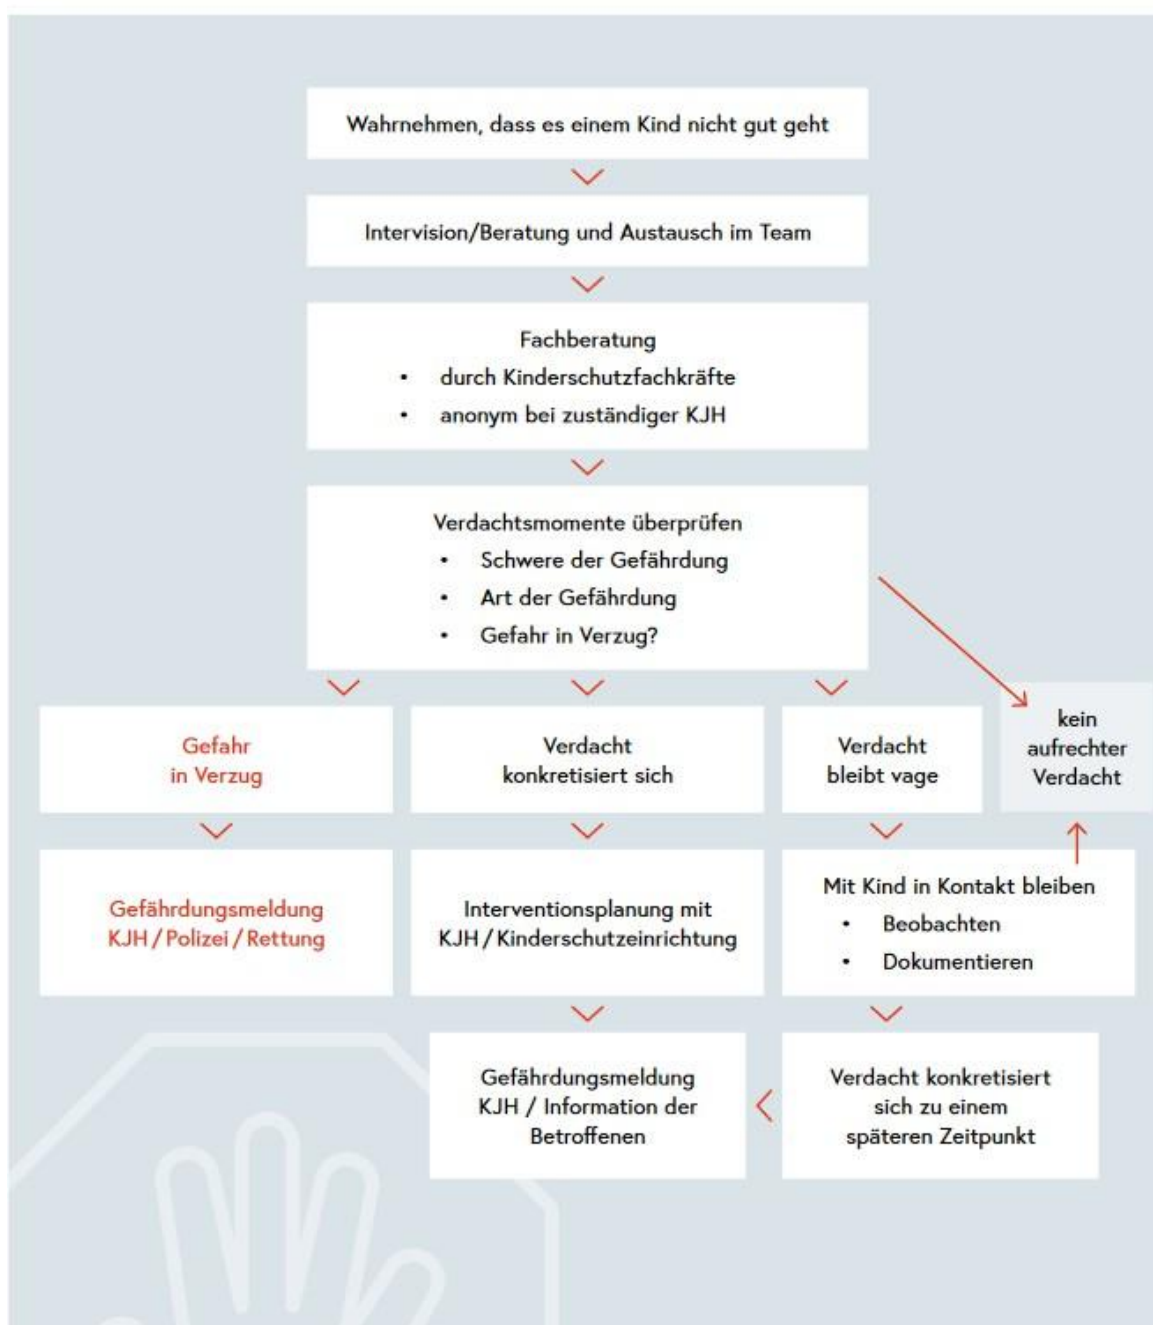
Wahrnehmen, dass es einem Kind nicht gut geht

Intervision/Beratung und Austausch im Team

Fachberatung
- durch Kinderschutzfachkräfte
- anonym bei zuständiger KJH

Verdachtsmomente überprüfen
- Schwere der Gefährdung
- Art der Gefährdung
- Gefahr in Verzug?

Gefahr in Verzug

Verdacht konkretisiert sich

Verdacht bleibt vage

kein aufrechter Verdacht

Gefährdungsmeldung KJH / Polizei / Rettung

Interventionsplanung mit KJH / Kinderschutzeinrichtung

Mit Kind in Kontakt bleiben
- Beobachten
- Dokumentieren

Gefährdungsmeldung KJH / Information der Betroffenen

Verdacht konkretisiert sich zu einem späteren Zeitpunkt